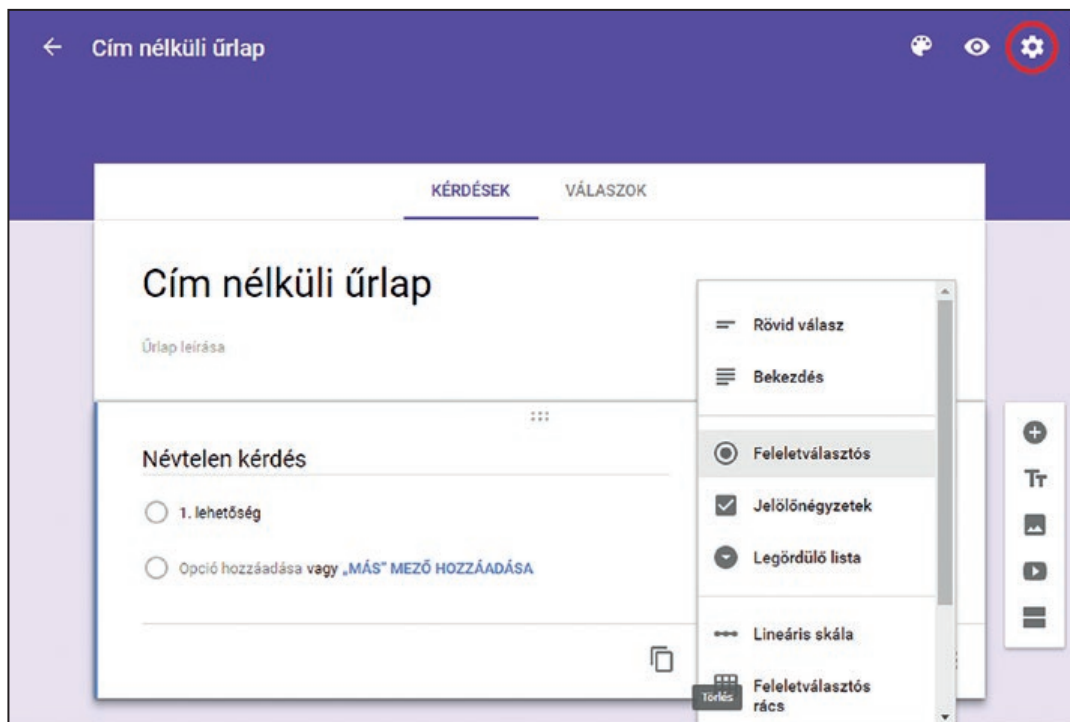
Cím nélküli űrlap

KÉRDÉSEK VÁLASZOK

Cím nélküli űrlap

Űrlap leírása

Névtelen kérdés

1. lehetőség

Opció hozzáadása vagy „MÁS" MEZŐ HOZZÁADÁSA

Rövid válasz

Bekezdés

Feleletválasztós

Jelölőnégyzetek

Legördülő lista

Lineáris skála

Feleletválasztós rács

Törlés